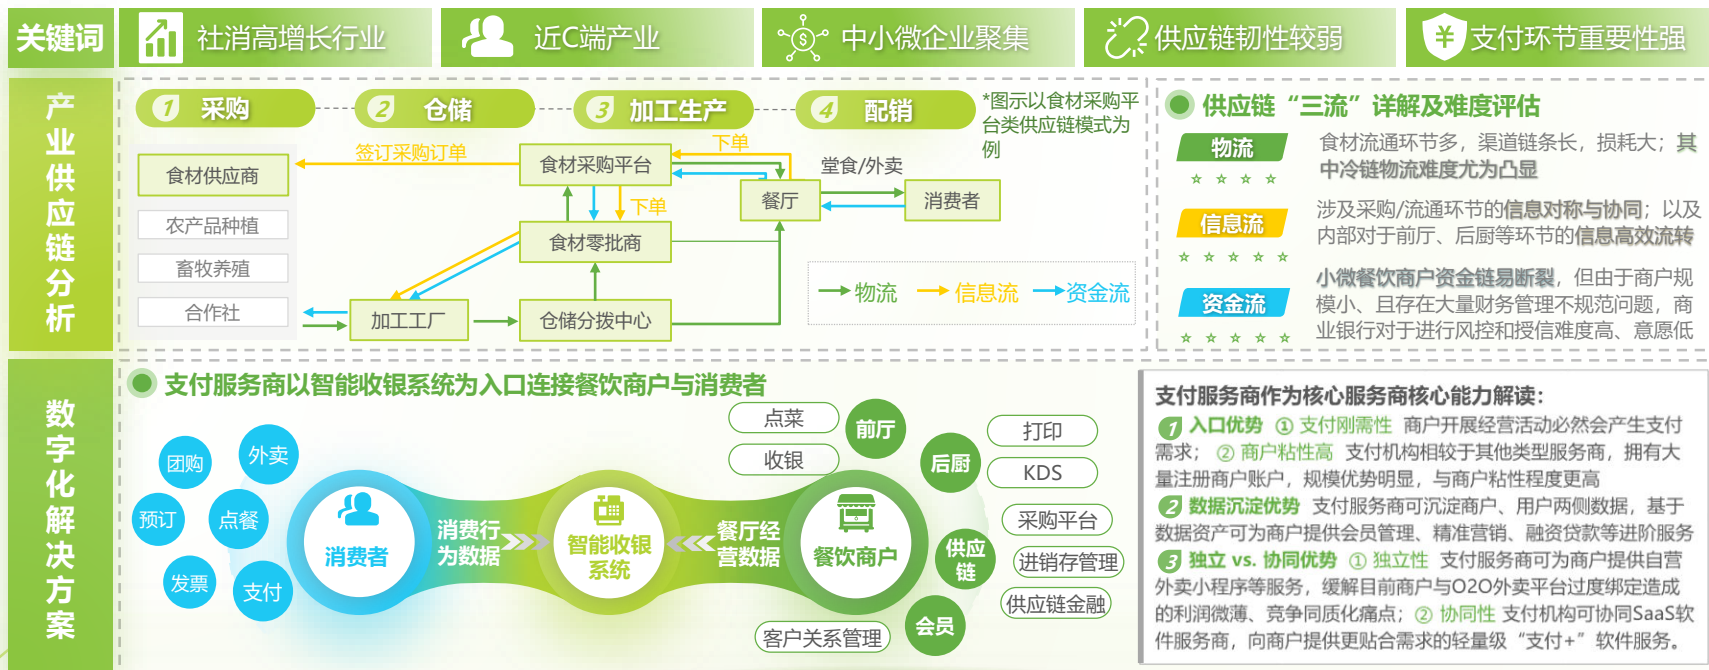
关键词 社消高增长行业 近C端产业 中小微企业聚集 供应链韧性较弱 支付环节重要性强

产业供应链分析

1 采购 2 仓储 3 加工生产 4 配销 *图示以食材采购平台类供应链模式为例

食材供应商 签订采购订单 食材采购平台 下单 下单 堂食/外卖 餐厅 消费者
农产品种植 食材零批商
畜牧养殖
合作社 加工工厂 仓储分拨中心

物流 信息流 资金流

供应链“三流”详解及难度评估

物流 ★★★★ 食材流通环节多，渠道链条长，损耗大；其中冷链物流难度尤为凸显

信息流 ★★★★★ 涉及采购/流通环节的信息对称与协同；以及内部对于前厅、后厨等环节的信息高效流转

资金流 ★★★★★ 小微餐饮商户资金链易断裂，但由于商户规模小、且存在大量财务管理不规范问题，商业银行对于进行风控和授信难度高、意愿低

数字化解决方案

支付服务商以智能收银系统为入口连接餐饮商户与消费者

团购 外卖 预订 点餐 发票 支付 消费者 消费行为数据 智能收银系统 餐厅经营数据 餐饮商户

点菜 收银 前厅 后厨 打印 KDS 采购平台 供应链 进销存管理 供应链金融 会员 客户关系管理

支付服务商作为核心服务商核心能力解读：
1 入口优势 ① 支付刚需性 商户开展经营活动必然会产生支付需求；② 商户粘性高 支付机构相较于其他类型服务商，拥有大量注册商户账户，规模优势明显，与商户粘性程度更高
2 数据沉淀优势 支付服务商可沉淀商户、用户两侧数据，基于数据资产可为商户提供会员管理、精准营销、融资贷款等进阶服务
3 独立 vs. 协同优势 ① 独立性 支付服务商可为商户提供自营外卖小程序等服务，缓解目前商户与O2O外卖平台过度绑定造成的利润微薄、竞争同质化痛点；② 协同性 支付机构可协同SaaS软件服务商，向商户提供更贴合需求的轻量级“支付+”软件服务。